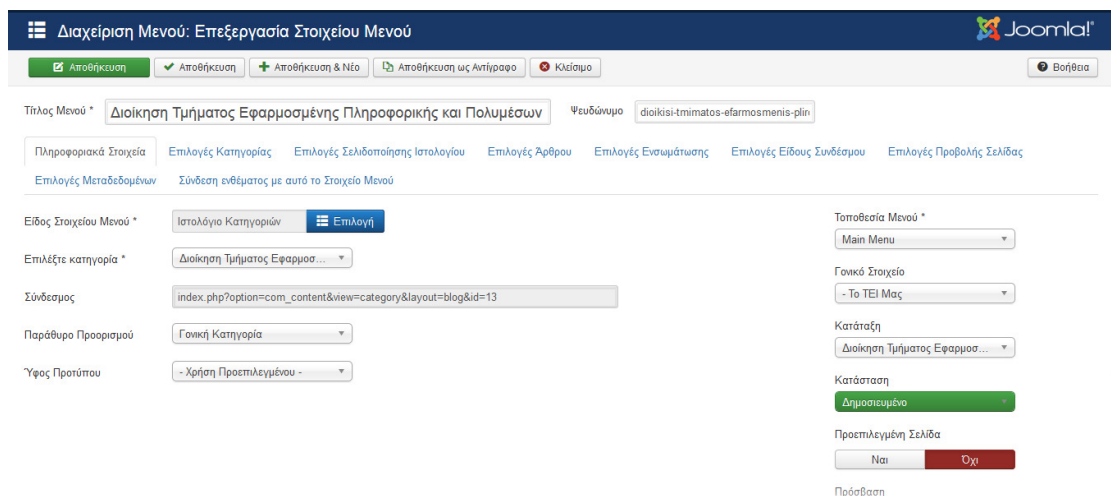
Διαχείριση Μενού: Επεξεργασία Στοιχείου Μενού

Joomla!

Αποθήκευση | Αποθήκευση | Αποθήκευση & Νέο | Αποθήκευση ως Αντίγραφο | Κλείσιμο | Βοήθεια

Τίτλος Μενού * Διοίκηση Τμήματος Εφαρμοσμένης Πληροφορικής και Πολυμέσων

Ψευδώνυμο dioikisi-tmimatos-efarmosmenis-plir

Πληροφοριακά Στοιχεία | Επιλογές Κατηγορίας | Επιλογές Σελιδοποίησης Ιστολογίου | Επιλογές Άρθρου | Επιλογές Ενσωμάτωσης | Επιλογές Είδους Συνδέσμου | Επιλογές Προβολής Σελίδας | Επιλογές Μεταδεδομένων | Σύνδεση ενθέματος με αυτό το Στοιχείο Μενού

Είδος Στοιχείου Μενού * Ιστολόγιο Κατηγοριών Επιλογή

Επιλέξτε κατηγορία * Διοίκηση Τμήματος Εφαρμοσ...

Σύνδεσμος index.php?option=com_content&view=category&layout=blog&id=13

Παράθυρο Προορισμού Γονική Κατηγορία

Ύφος Προτύπου - Χρήση Προεπιλεγμένου -

Τοποθεσία Μενού *
Main Menu

Γονικό Στοιχείο
- Το ΤΕΙ Μας

Κατάταξη
Διοίκηση Τμήματος Εφαρμοσ...

Κατάσταση
Δημοσιευμένο

Προεπιλεγμένη Σελίδα
Ναι Όχι

Πρόσβαση